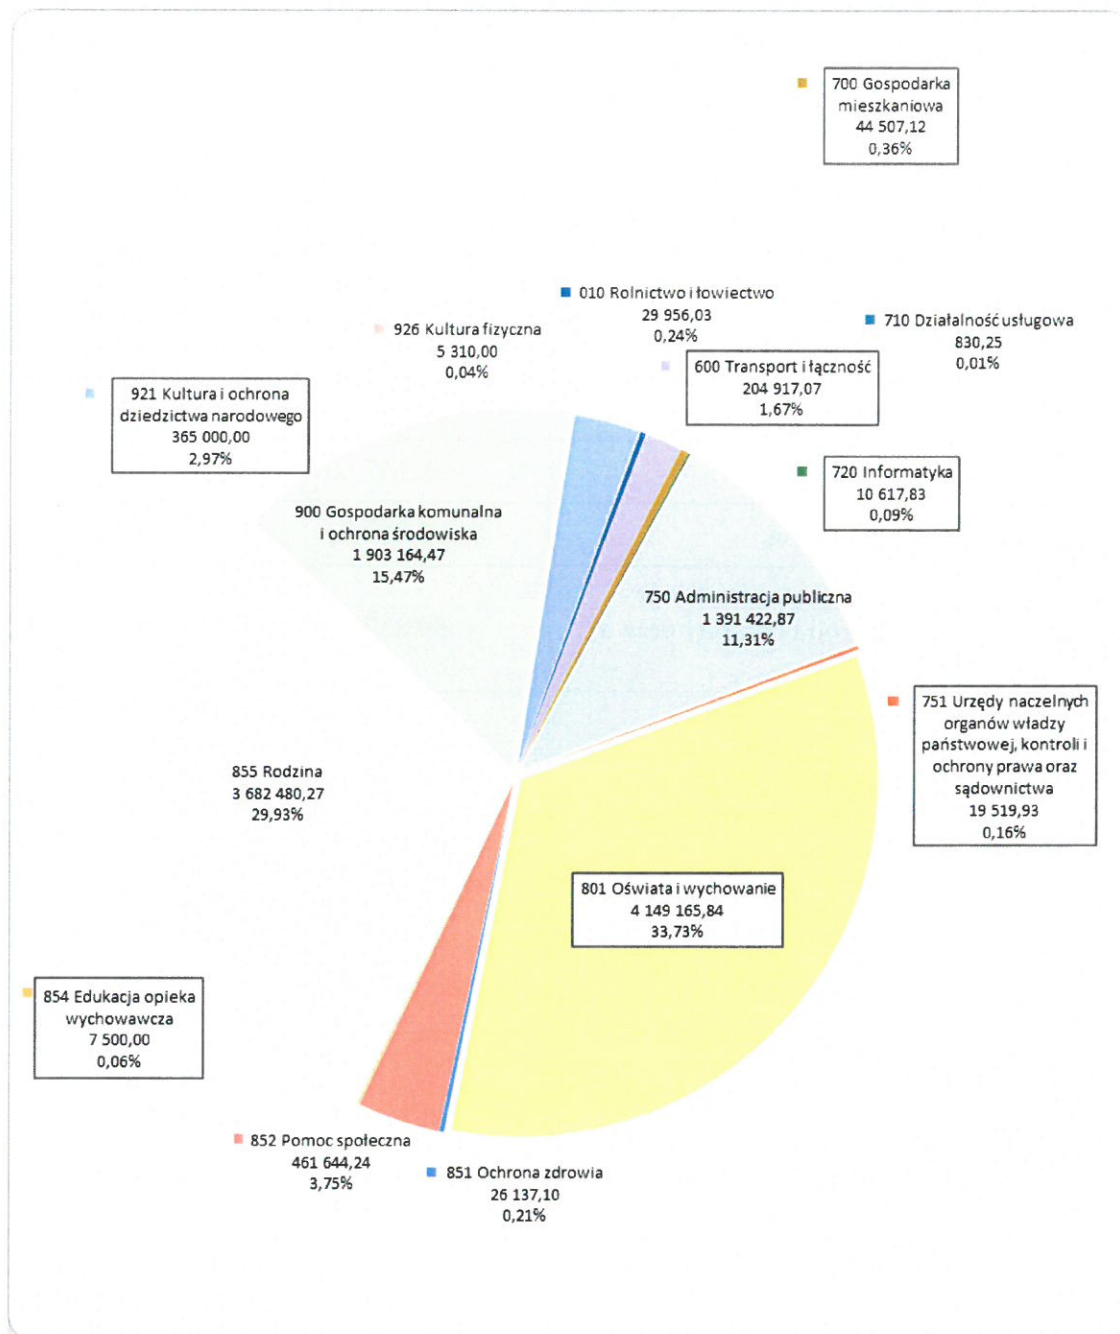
700 Gospodarka mieszkaniowa
44 507,12
0,36%

010 Rolnictwo i łowiectwo
29 956,03
0,24%

926 Kultura fizyczna
5 310,00
0,04%

710 Działalność usługowa
830,25
0,01%

600 Transport i łączność
204 917,07
1,67%

921 Kultura i ochrona dziedzictwa narodowego
365 000,00
2,97%

720 Informatyka
10 617,83
0,09%

900 Gospodarka komunalna i ochrona środowiska
1 903 164,47
15,47%

750 Administracja publiczna
1 391 422,87
11,31%

751 Urzędy naczelnych organów władzy państwowej, kontroli i ochrony prawa oraz sądownictwa
19 519,93
0,16%

855 Rodzina
3 682 480,27
29,93%

801 Oświata i wychowanie
4 149 165,84
33,73%

854 Edukacja opieka wychowawcza
7 500,00
0,06%

852 Pomoc społeczna
461 644,24
3,75%

851 Ochrona zdrowia
26 137,10
0,21%